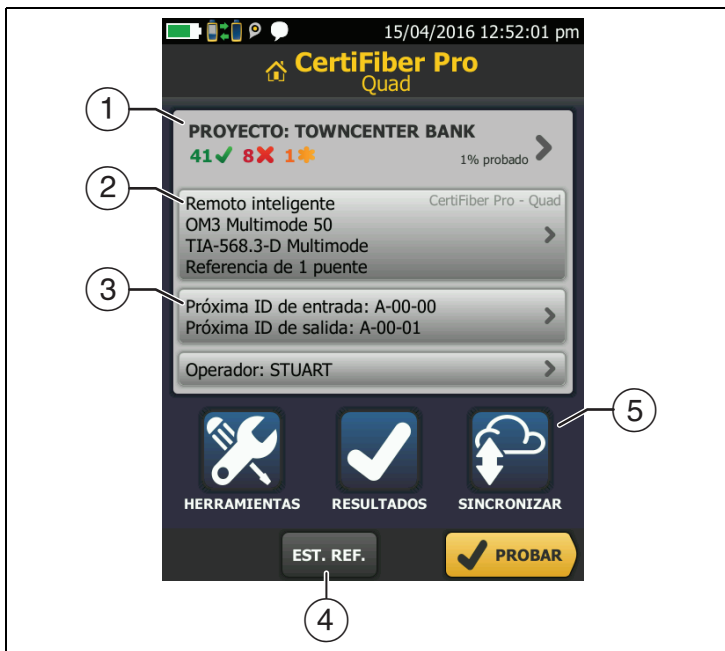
15/04/2016 12:52:01 pm

CertiFiber Pro
Quad

1

PROYECTO: TOWNCENTER BANK
41 ✓ 8 ✗ 1 ✱
1% probado

2

Remoto inteligente
CertiFiber Pro - Quad
OM3 Multimode 50
TIA-568.3-D Multimode
Referencia de 1 puente

3

Próxima ID de entrada: A-00-00
Próxima ID de salida: A-00-01

Operador: STUART

5

HERRAMIENTAS
RESULTADOS
SINCRONIZAR

EST. REF.
PROBAR

4